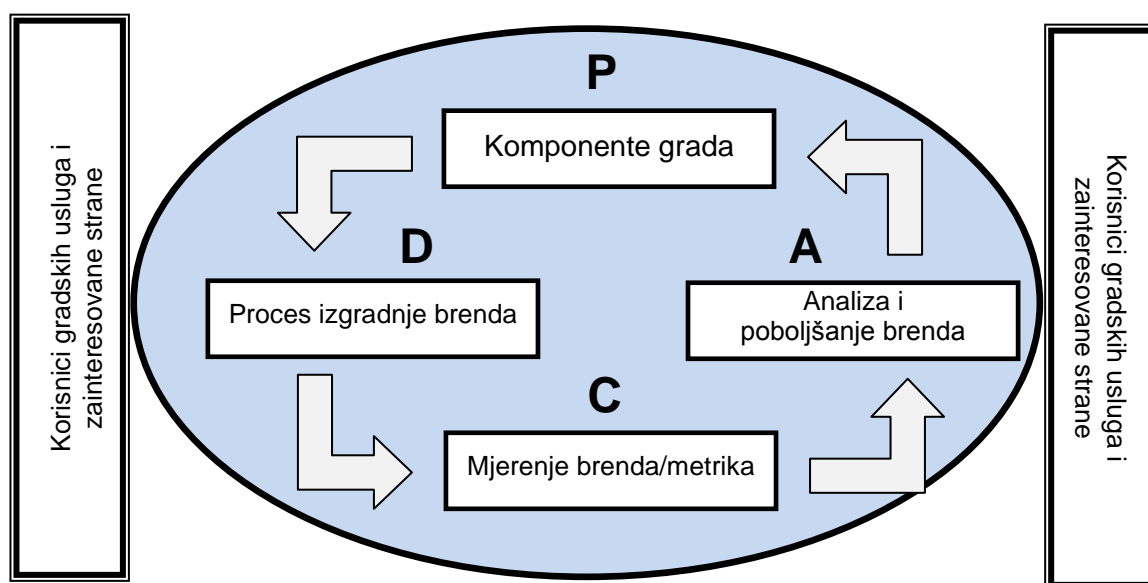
Korisnici gradskih usluga i zainteresovane strane

P

Komponente grada

D

Proces izgradnje brenda

A

Analiza i poboljšanje brenda

C

Mjerenje brenda/metrika

Korisnici gradskih usluga i zainteresovane strane